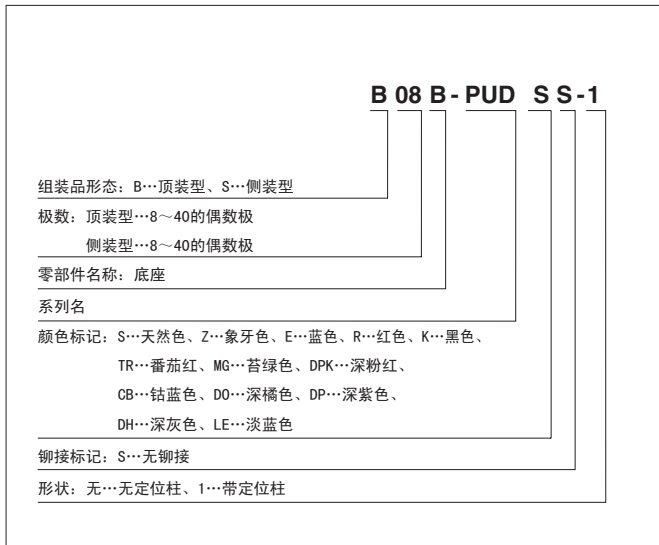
B 08 B - PUD S S -1

组装品形态：B…顶装型、S…侧装型

极数：顶装型…8～40的偶数极

侧装型…8～40的偶数极

零部件名称：底座

系列名

颜色标记：S…天然色、Z…象牙色、E…蓝色、R…红色、K…黑色、TR…番茄红、MG…苔绿色、DPK…深粉红、CB…钴蓝色、DO…深橘色、DP…深紫色、DH…深灰色、LE…淡蓝色

铆接标记：S…无铆接

形状：无…无定位柱、1…带定位柱